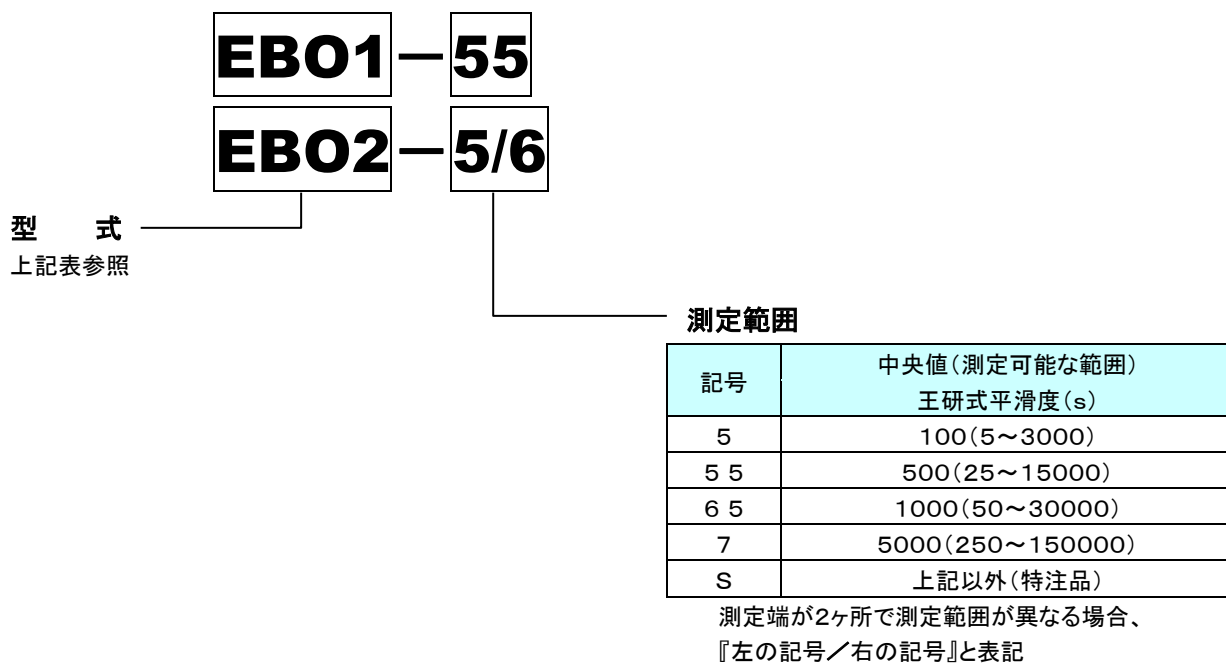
EBO1－55

EBO2－5/6

型　式

上記表参照

測定範囲

| 記号 | 中央値（測定可能な範囲）王研式平滑度（s） |
|---|---|
| 5 | 100（5～3000） |
| 5 5 | 500（25～15000） |
| 6 5 | 1000（50～30000） |
| 7 | 5000（250～150000） |
| S | 上記以外（特注品） |

測定端が2ヶ所で測定範囲が異なる場合、『左の記号／右の記号』と表記